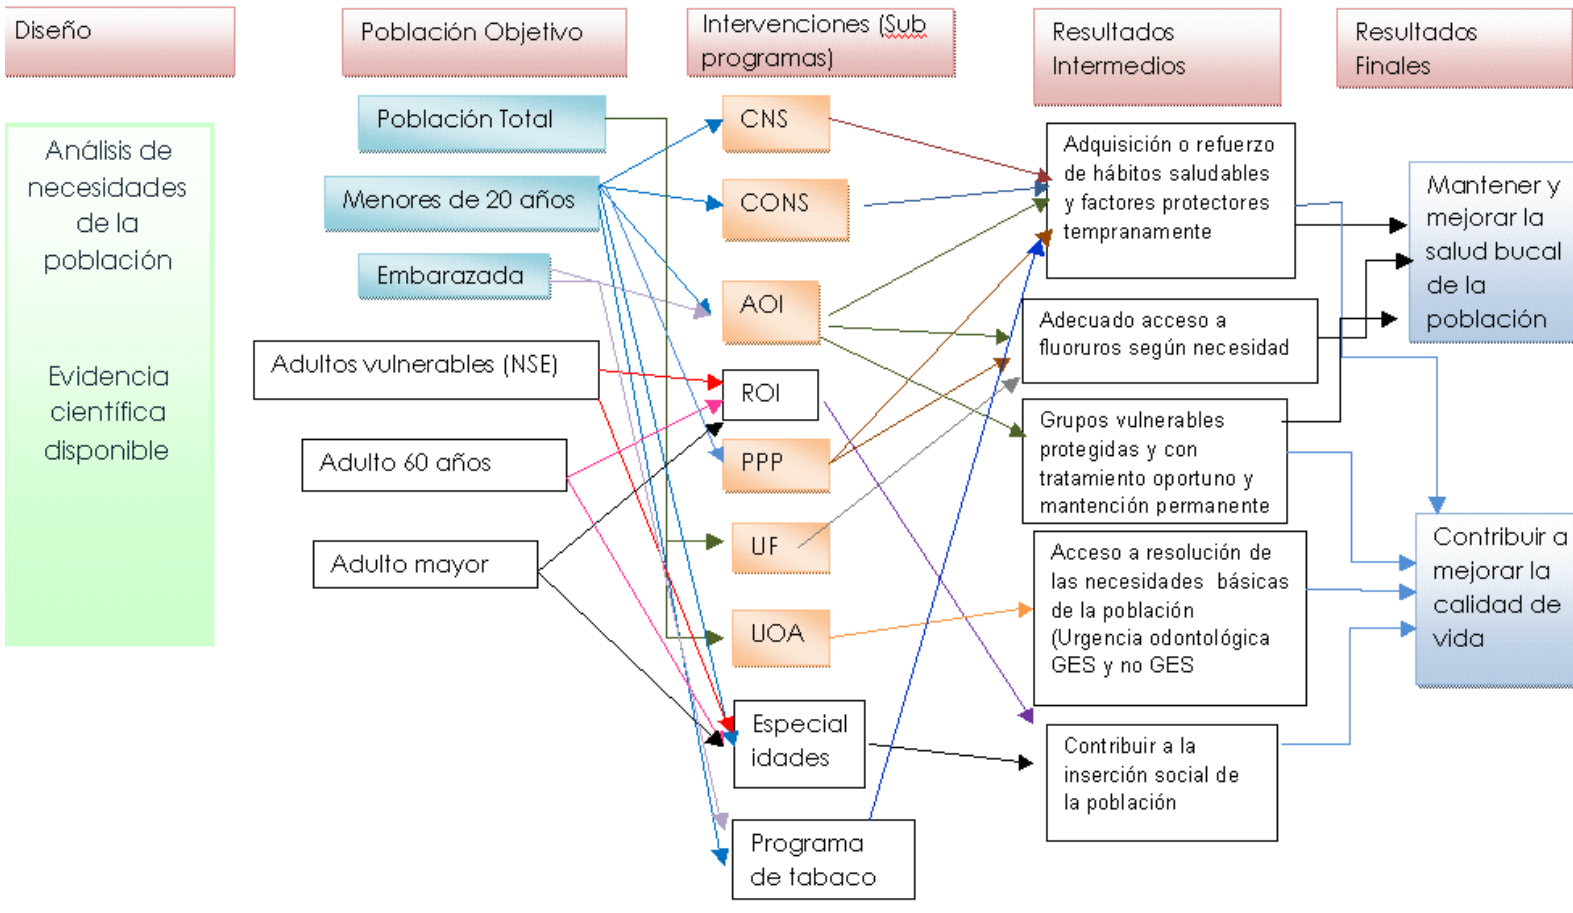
Diseño

Población Objetivo

Intervenciones (Sub programas)

Resultados Intermedios

Resultados Finales

Análisis de necesidades de la población

Evidencia científica disponible

Población Total

Menores de 20 años

Embarazada

Adultos vulnerables (NSE)

Adulto 60 años

Adulto mayor

CNS

CONS

AOI

ROI

PPP

UF

UOA

Especial idades

Programa de tabaco

Adquisición o refuerzo de hábitos saludables y factores protectores tempranamente

Adecuado acceso a fluoruros según necesidad

Grupos vulnerables protegidas y con tratamiento oportuno y mantención permanente

Acceso a resolución de las necesidades básicas de la población (Urgencia odontológica GES y no GES

Contribuir a la inserción social de la población

Mantener y mejorar la salud bucal de la población

Contribuir a mejorar la calidad de vida